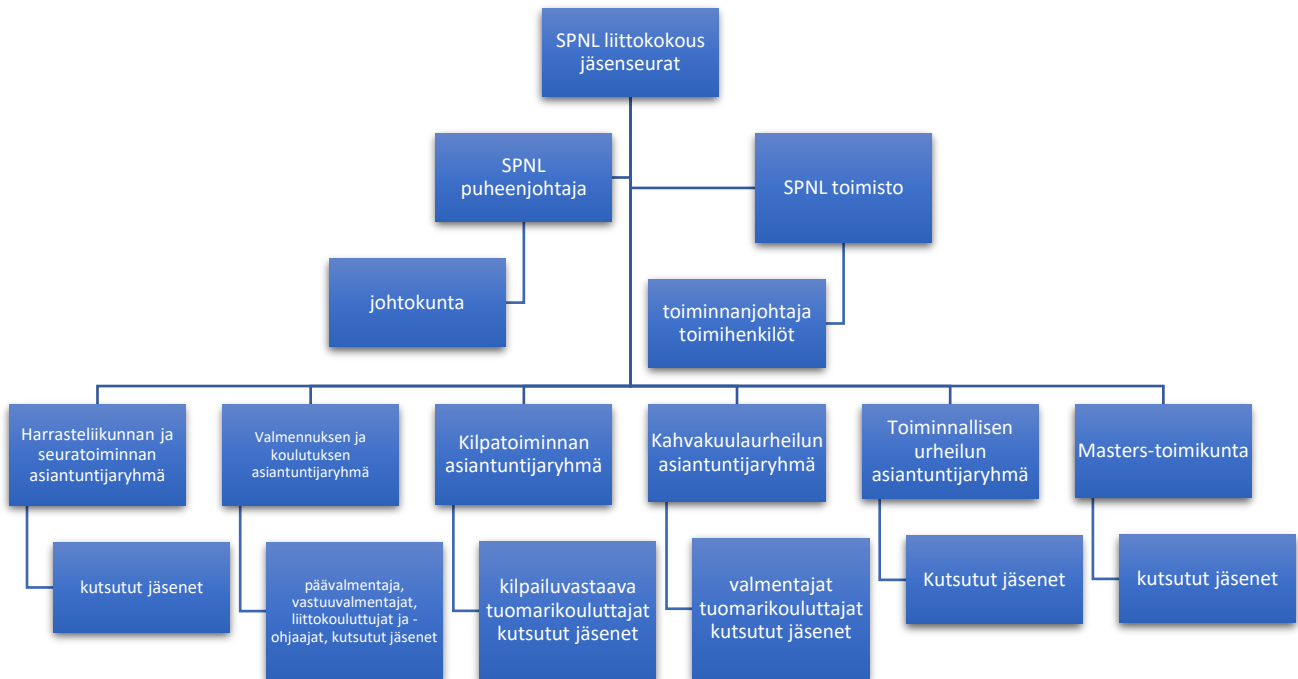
SPNL liittokokous jäsenseurat

SPNL puheenjohtaja

SPNL toimisto

johtokunta

toiminnanjohtaja toimihenkilöt

Harrasteliikunnan ja seuratoiminnan asiantuntijaryhmä

Valmennuksen ja koulutuksen asiantuntijaryhmä

Kilpatoiminnan asiantuntijaryhmä

Kahvakuulaurheilun asiantuntijaryhmä

Toiminnallisen urheilun asiantuntijaryhmä

Masters-toimikunta

kutsutut jäsenet

päävalmentaja, vastuuvalmentajat, liittokouluttujat ja -ohjaajat, kutsutut jäsenet

kilpailuvastaava tuomarikouluttajat kutsutut jäsenet

valmentajat tuomarikouluttajat kutsutut jäsenet

Kutsutut jäsenet

kutsutut jäsenet